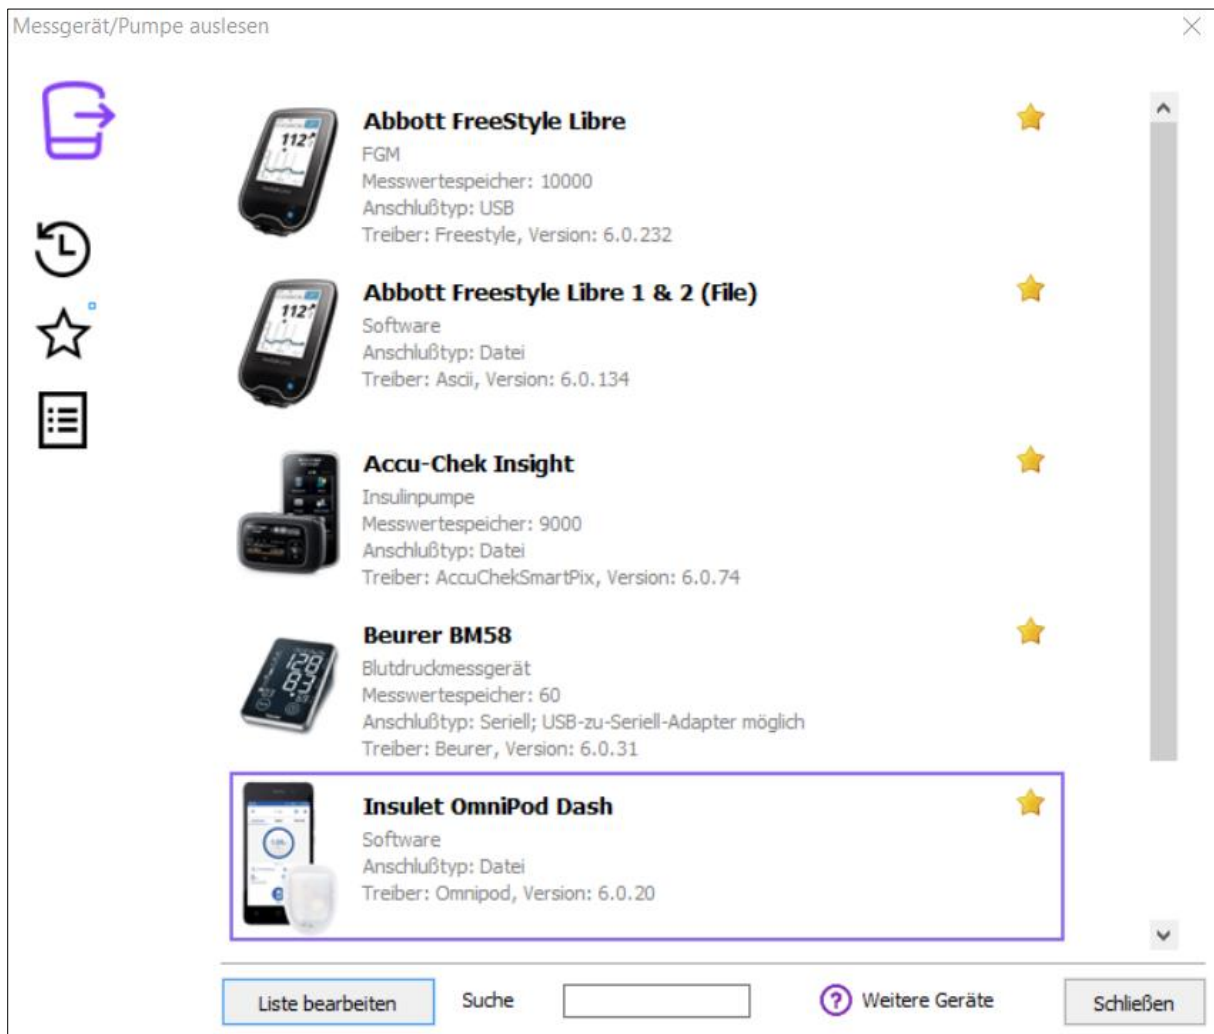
Messgerät/Pumpe auslesen

Abbott FreeStyle Libre
FGM
Messwertespeicher: 10000
Anschlußtyp: USB
Treiber: Freestyle, Version: 6.0.232

Abbott Freestyle Libre 1 & 2 (File)
Software
Anschlußtyp: Datei
Treiber: Ascii, Version: 6.0.134

Accu-Chek Insight
Insulinpumpe
Messwertespeicher: 9000
Anschlußtyp: Datei
Treiber: AccuChekSmartPix, Version: 6.0.74

Beurer BM58
Blutdruckmessgerät
Messwertespeicher: 60
Anschlußtyp: Seriell; USB-zu-Seriell-Adapter möglich
Treiber: Beurer, Version: 6.0.31

Insulet OmniPod Dash
Software
Anschlußtyp: Datei
Treiber: Omnipod, Version: 6.0.20

Liste bearbeiten Suche Weitere Geräte Schließen